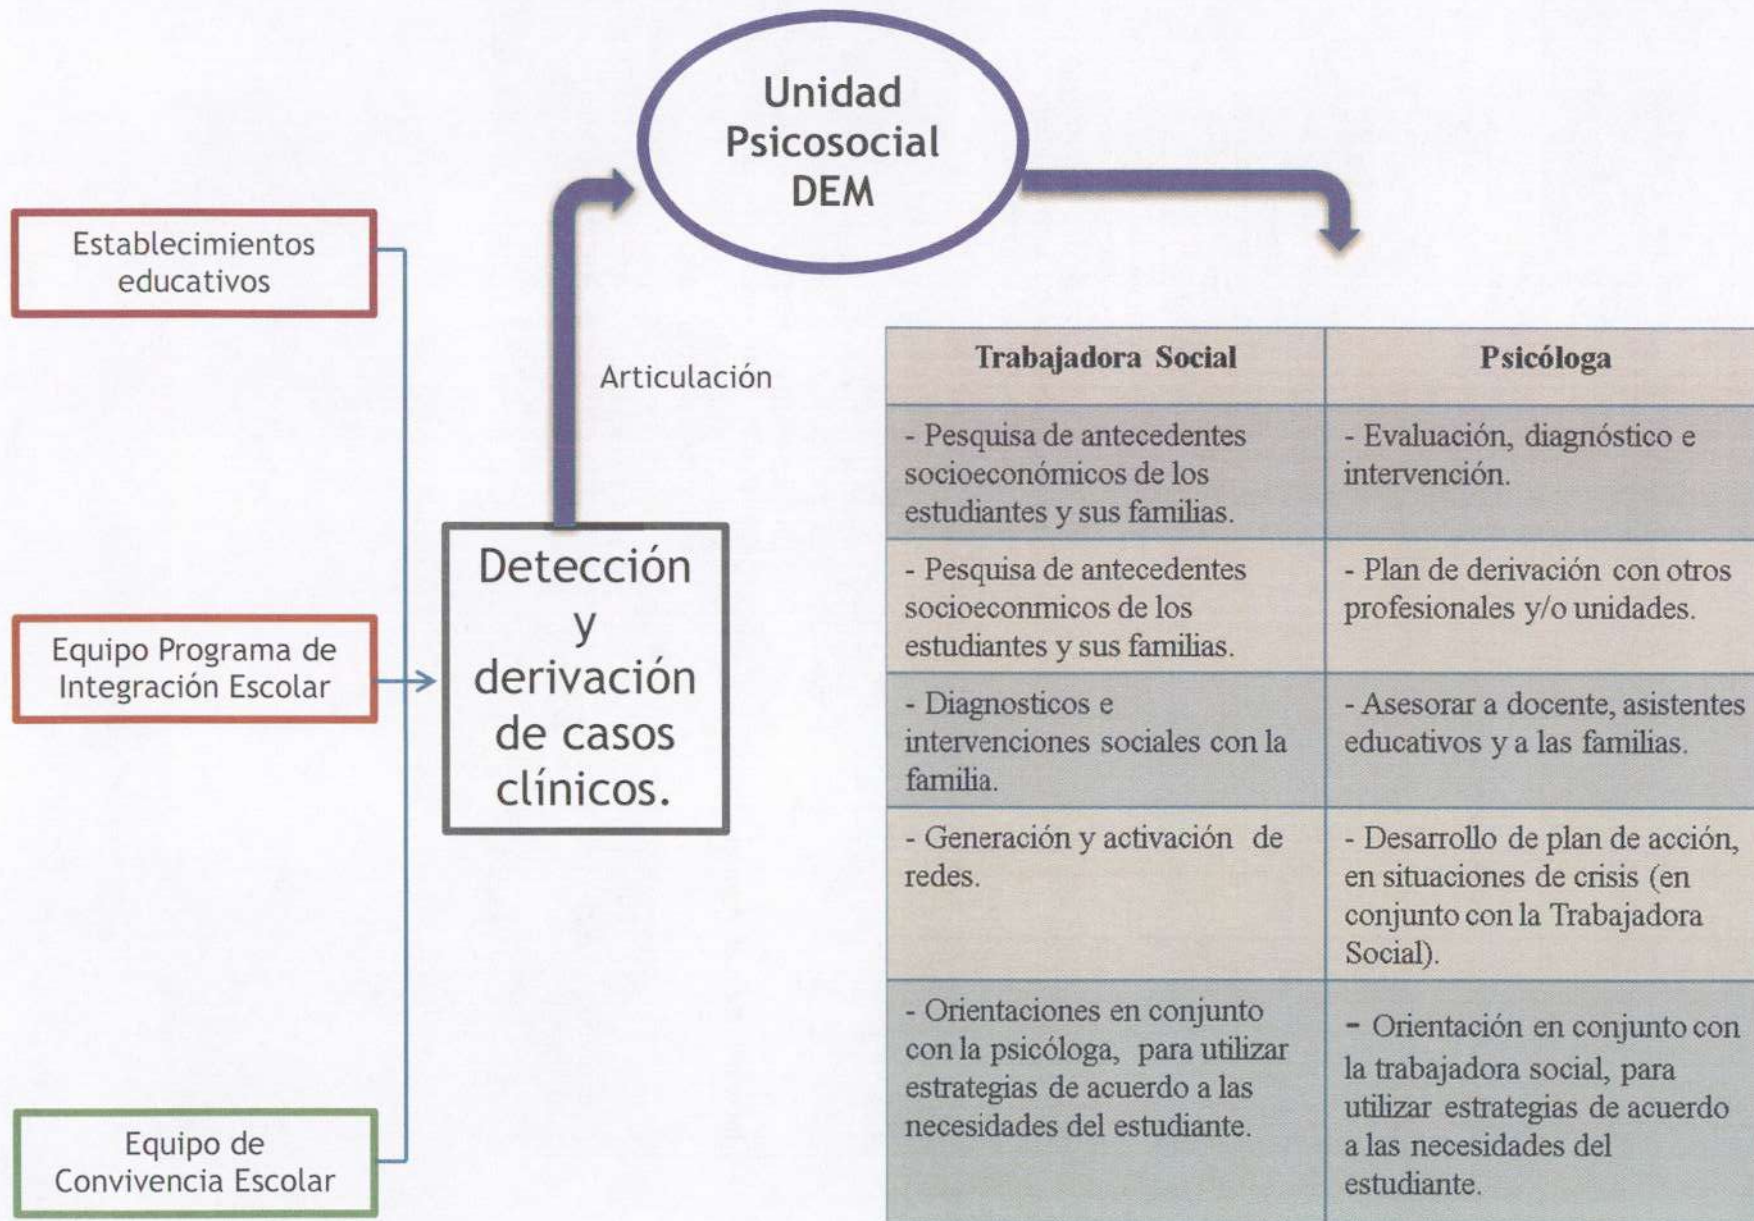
Unidad Psicosocial DEM

Establecimientos educativos

Equipo Programa de Integración Escolar

Equipo de Convivencia Escolar

Articulación

Detección y derivación de casos clínicos.

| Trabajadora Social | Psicóloga |
|---|---|
| - Pesquisa de antecedentes socioeconómicos de los estudiantes y sus familias. | - Evaluación, diagnóstico e intervención. |
| - Pesquisa de antecedentes socioeconmicos de los estudiantes y sus familias. | - Plan de derivación con otros profesionales y/o unidades. |
| - Diagnosticos e intervenciones sociales con la familia. | - Asesorar a docente, asistentes educativos y a las familias. |
| - Generación y activación de redes. | - Desarrollo de plan de acción, en situaciones de crisis (en conjunto con la Trabajadora Social). |
| - Orientaciones en conjunto con la psicóloga, para utilizar estrategias de acuerdo a las necesidades del estudiante. | - Orientación en conjunto con la trabajadora social, para utilizar estrategias de acuerdo a las necesidades del estudiante. |